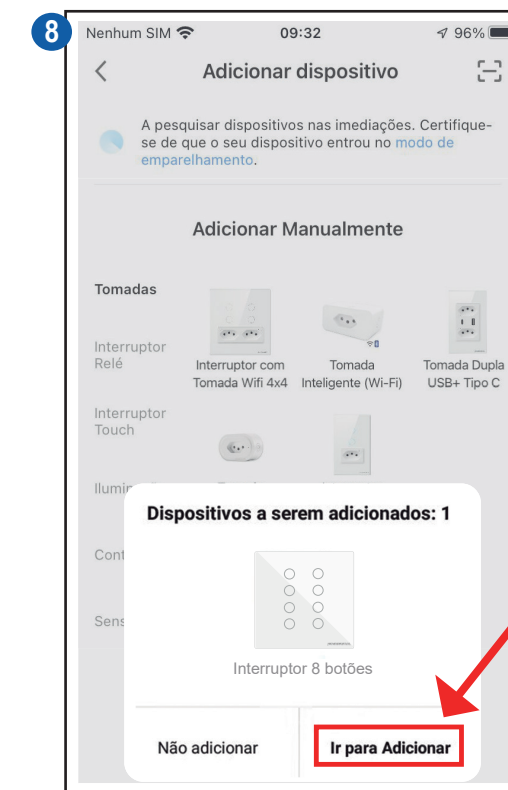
8

Nenhum SIM 09:32 96%

Adicionar dispositivo

A pesquisar dispositivos nas imediações. Certifique-se de que o seu dispositivo entrou no modo de emparelhamento.

Adicionar Manualmente

Tomadas

Interruptor Relé

Interruptor Touch

Ilumin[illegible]

Cont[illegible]

Sens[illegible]

Interruptor com Tomada Wifi 4x4

Tomada Inteligente (Wi-Fi)

Tomada Dupla USB+ Tipo C

Dispositivos a serem adicionados: 1

Interruptor 8 botões

Não adicionar

Ir para Adicionar